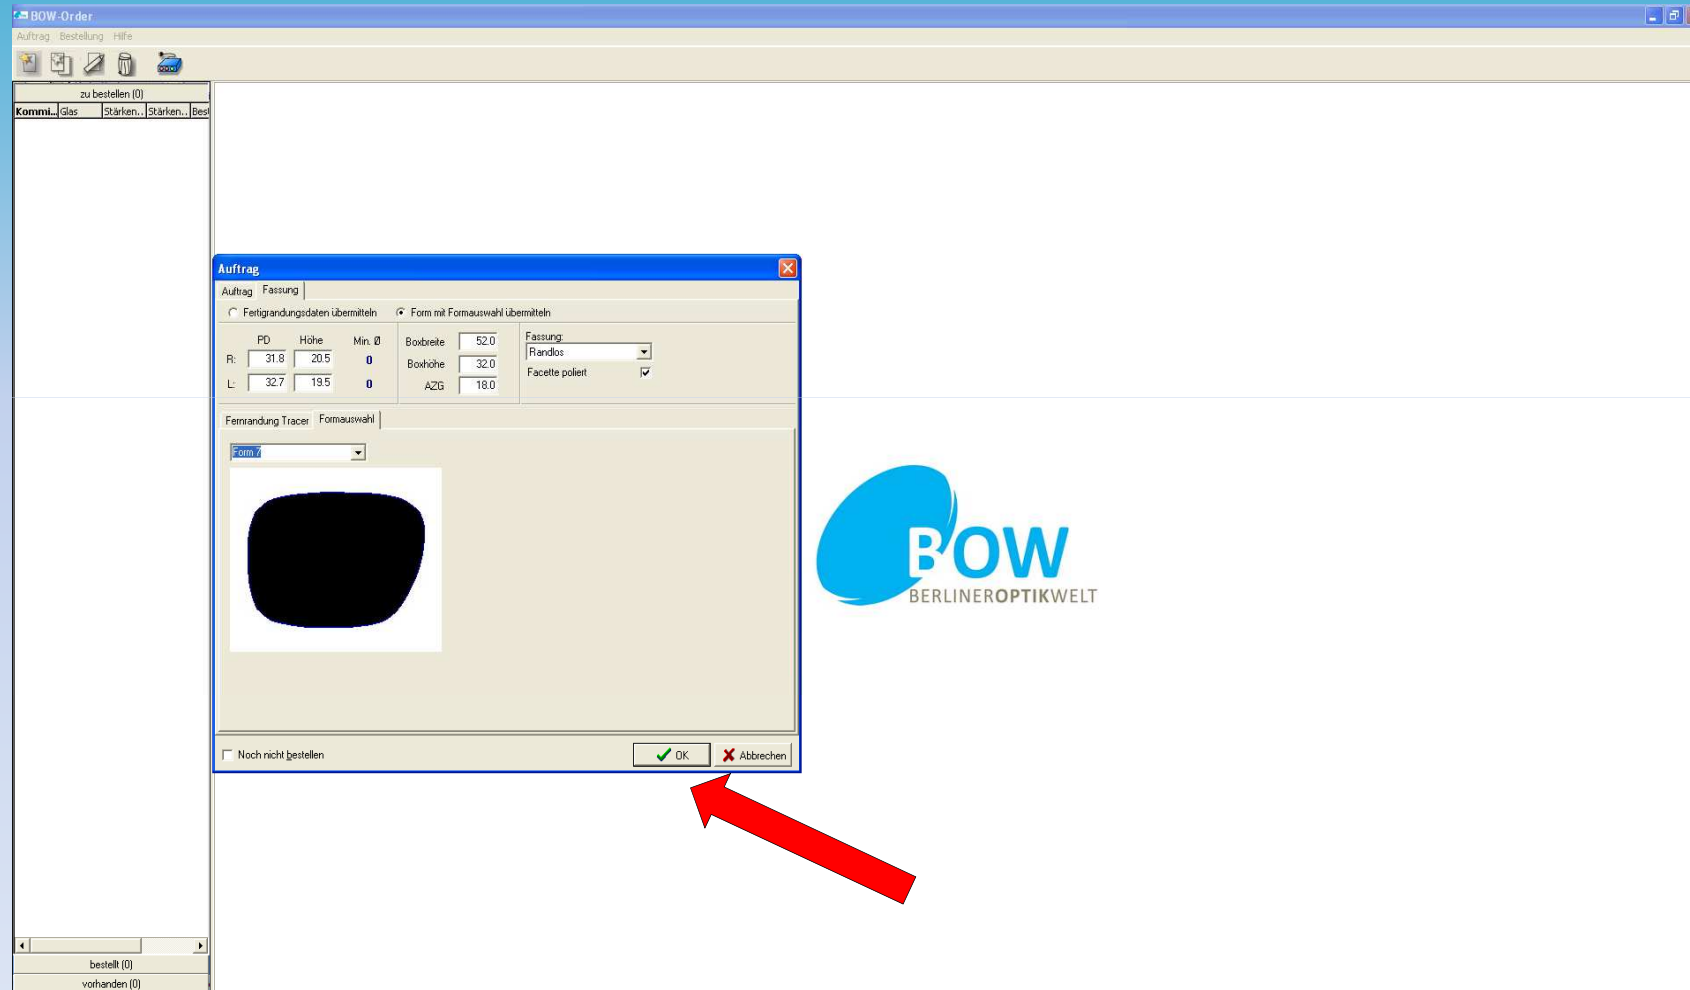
BOW-Order

Auftrag Bestellung Hilfe

zu bestellen (0)

| Kommi... | Glas | Stärken... | Stärken... | Best |
|---|---|---|---|---|

bestellt (0)

vorhanden (0)

Auftrag

Auftrag Fassung

Fertigrandungsdaten übermitteln
Form mit Formauswahl übermitteln

| | PD | Höhe | Min. Ø |
|---|---|---|---|
| R: | 31.8 | 20.5 | 0 |
| L: | 32.7 | 19.5 | 0 |

Boxbreite 52.0
Boxhöhe 32.0
AZG 18.0

Fassung:
Randlos
Facette poliert

Fernrandung Tracer Formauswahl

Form 7

Noch nicht bestellen

OK Abbrechen

BOW
BERLINEROPTIKWELT